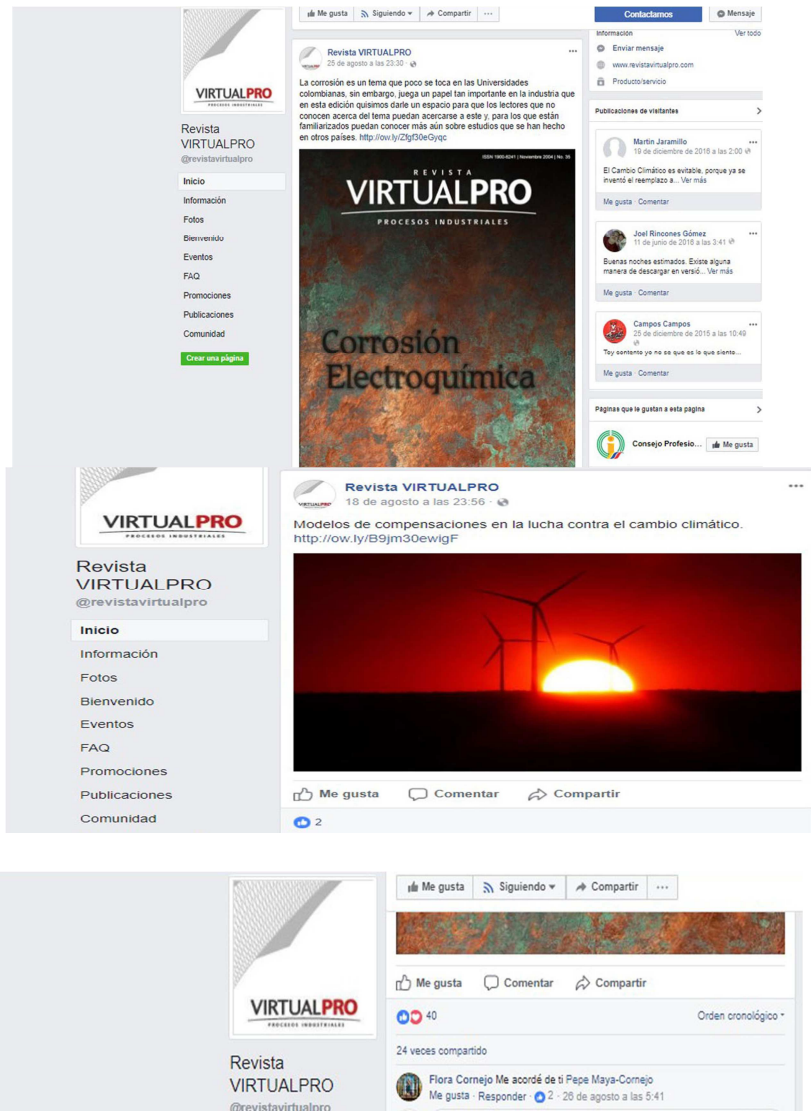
VIRTUALPRO
PROCESOS INDUSTRIALES

Revista VIRTUALPRO
@revistavirtualpro

Inicio
Información
Fotos
Bienvenido
Eventos
FAQ
Promociones
Publicaciones
Comunidad

Crear una página

Me gusta | Siguiendo | Compartir | ...

Revista VIRTUALPRO
25 de agosto a las 23:30

La corrosión es un tema que poco se toca en las Universidades colombianas, sin embargo, juega un papel tan importante en la industria que en esta edición quisimos darle un espacio para que los lectores que no conocen acerca del tema puedan acercarse a este y, para los que están familiarizados puedan conocer más aún sobre estudios que se han hecho en otros países. http://ow.ly/Zfgf30eGyqc

ISSN 1900-6241 | Noviembre 2004 | No. 35

REVISTA
VIRTUALPRO
PROCESOS INDUSTRIALES

Corrosión Electroquímica

Contactanos | Mensaje

Información | Ver todo
Enviar mensaje
www.revistavirtualpro.com
Producto/servicio

Publicaciones de visitantes

Martin Jaramillo
19 de diciembre de 2016 a las 2:00
El Cambio Climático es evitable, porque ya se inventó el reemplazo a... Ver más
Me gusta · Comentar

Joel Rincones Gómez
11 de junio de 2016 a las 3:41
Buenas noches estimados. Existe alguna manera de descargar en versió... Ver más
Me gusta · Comentar

Campos Campos
25 de diciembre de 2015 a las 10:49
Toy contento yo no se que es lo que siento...
Me gusta · Comentar

Páginas que le gustan a esta página

Consejo Profesio... | Me gusta

VIRTUALPRO
PROCESOS INDUSTRIALES

Revista VIRTUALPRO
@revistavirtualpro

Inicio
Información
Fotos
Bienvenido
Eventos
FAQ
Promociones
Publicaciones
Comunidad

Revista VIRTUALPRO
18 de agosto a las 23:56

Modelos de compensaciones en la lucha contra el cambio climático. http://ow.ly/B9jm30ewigF

Me gusta | Comentar | Compartir

2

VIRTUALPRO
PROCESOS INDUSTRIALES

Revista VIRTUALPRO
@revistavirtualpro

Me gusta | Siguiendo | Compartir | ...

Me gusta | Comentar | Compartir

40 | Orden cronológico

24 veces compartido

Flora Cornejo Me acordé de ti Pepe Maya-Cornejo
Me gusta · Responder · 2 · 26 de agosto a las 5:41